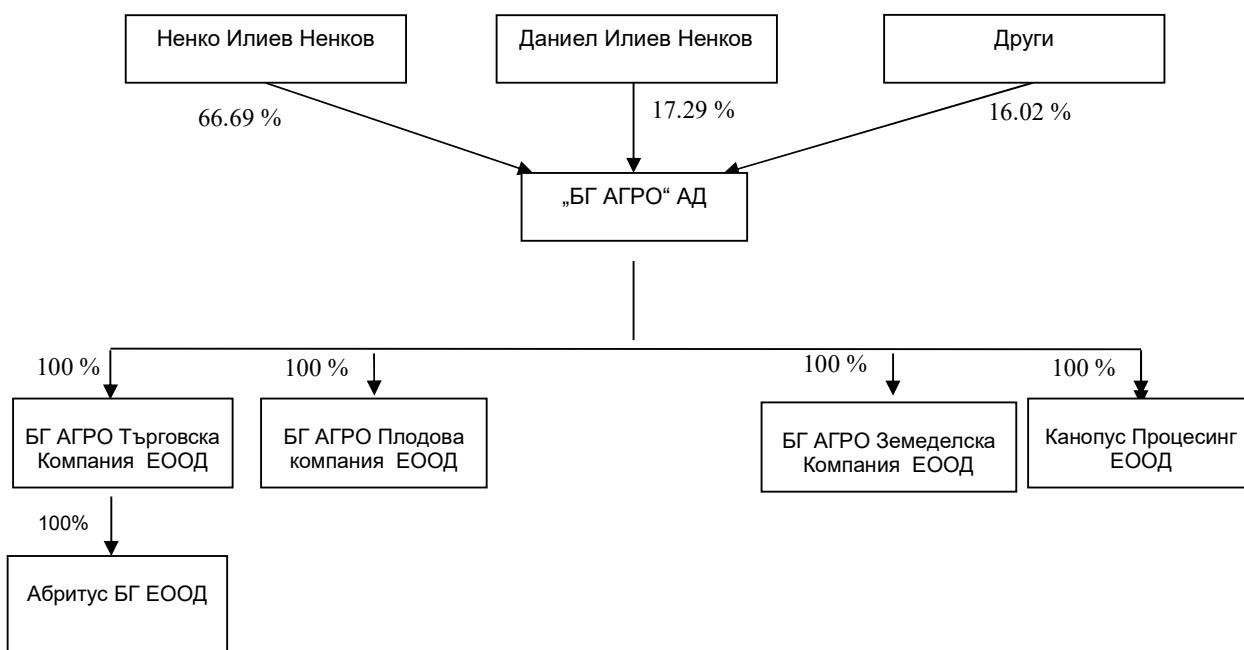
Ненко Илиев Ненков

Даниел Илиев Ненков

Други

66.69 %

17.29 %

16.02 %

„БГ АГРО“ АД

100 %

100 %

100 %

100 %

БГ АГРО Търговска Компания ЕООД

БГ АГРО Плодова компания ЕООД

БГ АГРО Земеделска Компания ЕООД

Канопус Процесинг ЕООД

100%

Абритус БГ ЕООД